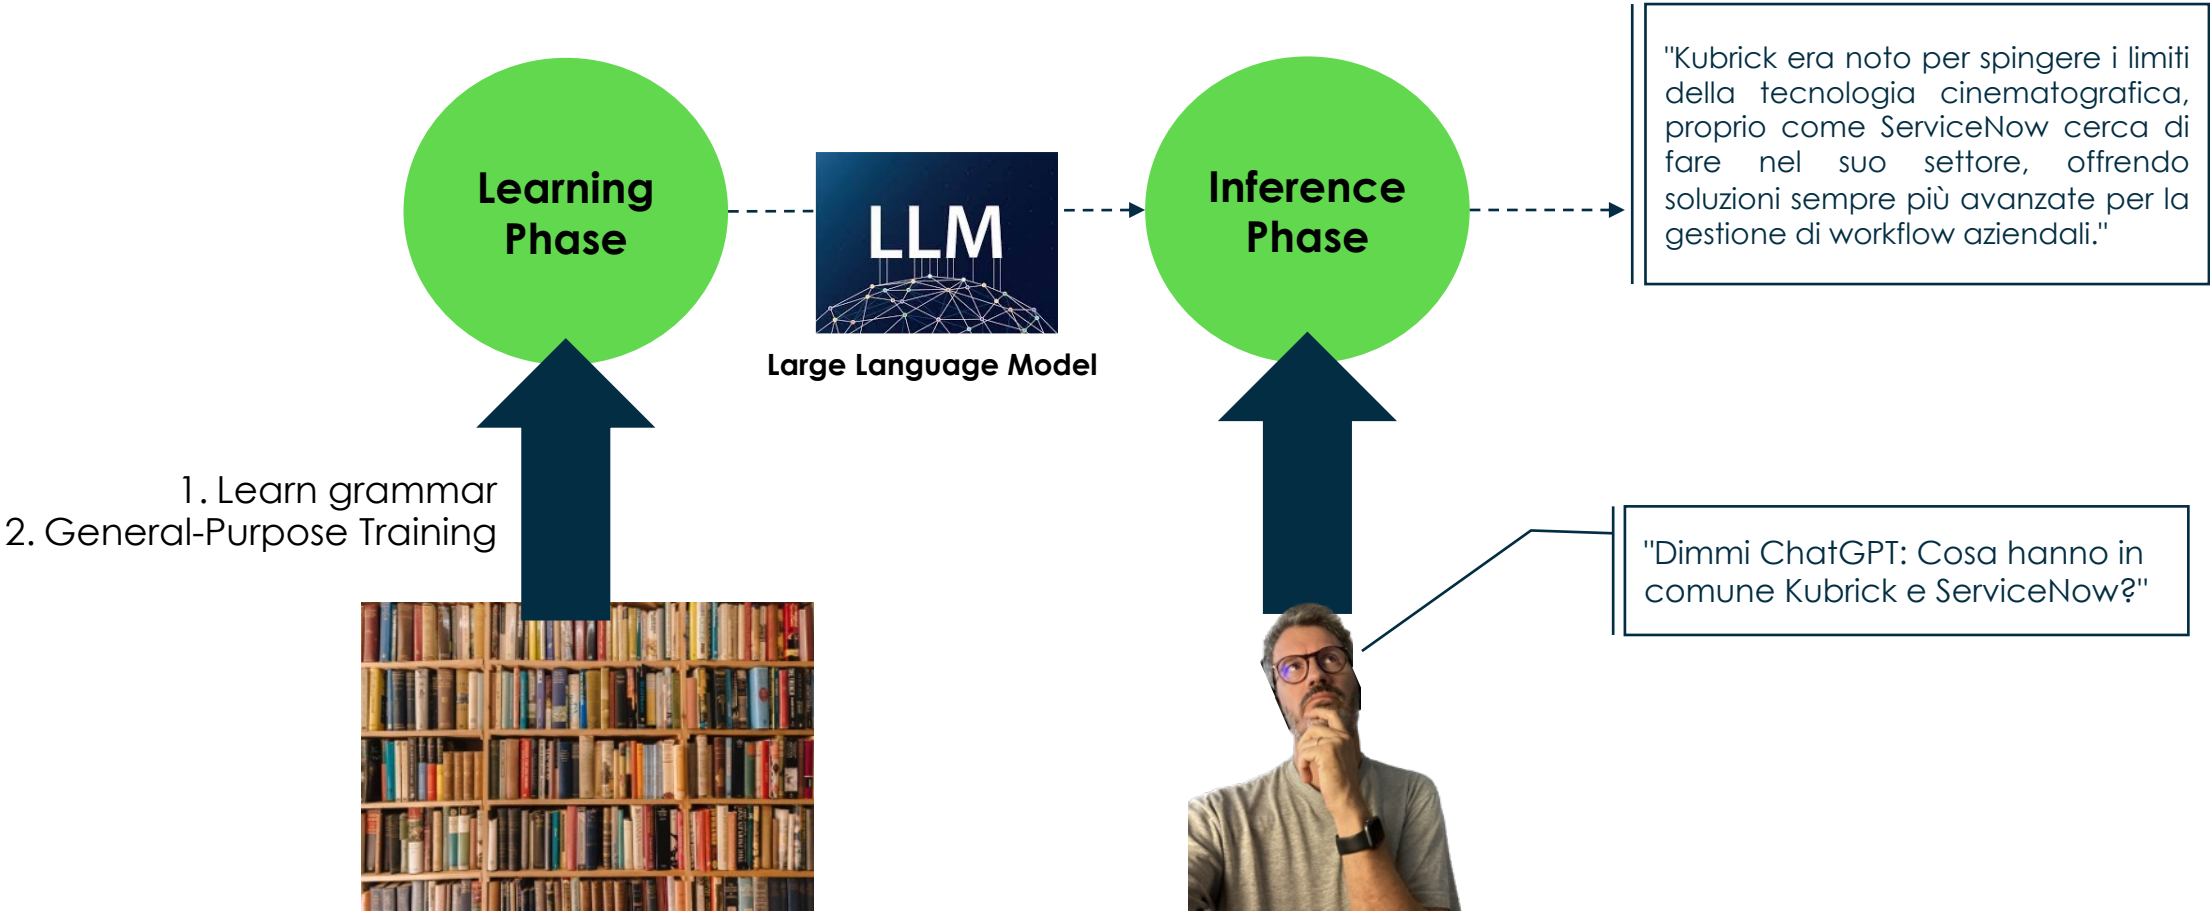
Learning Phase

LLM

Large Language Model

Inference Phase

"Kubrick era noto per spingere i limiti della tecnologia cinematografica, proprio come ServiceNow cerca di fare nel suo settore, offrendo soluzioni sempre più avanzate per la gestione di workflow aziendali."

1. Learn grammar
2. General-Purpose Training

"Dimmi ChatGPT: Cosa hanno in comune Kubrick e ServiceNow?"